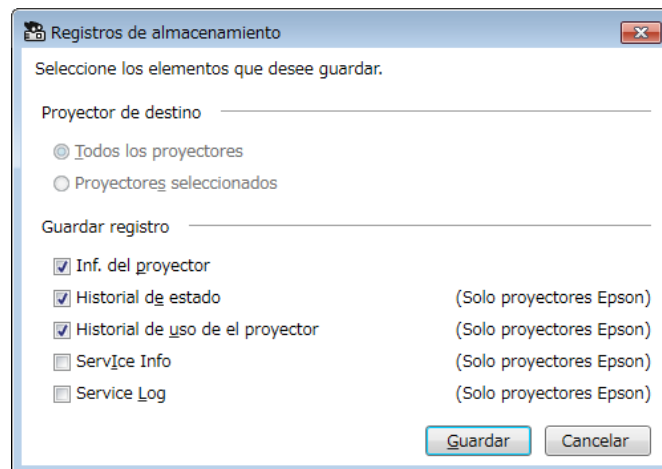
Registros de almacenamiento

Seleccione los elementos que desee guardar.

Proyector de destino

Todos los proyectores

Proyectores seleccionados

Guardar registro

Inf. del proyector

Historial de estado (Solo proyectores Epson)

Historial de uso de el proyector (Solo proyectores Epson)

ServIce Info (Solo proyectores Epson)

Service Log (Solo proyectores Epson)

Guardar Cancelar